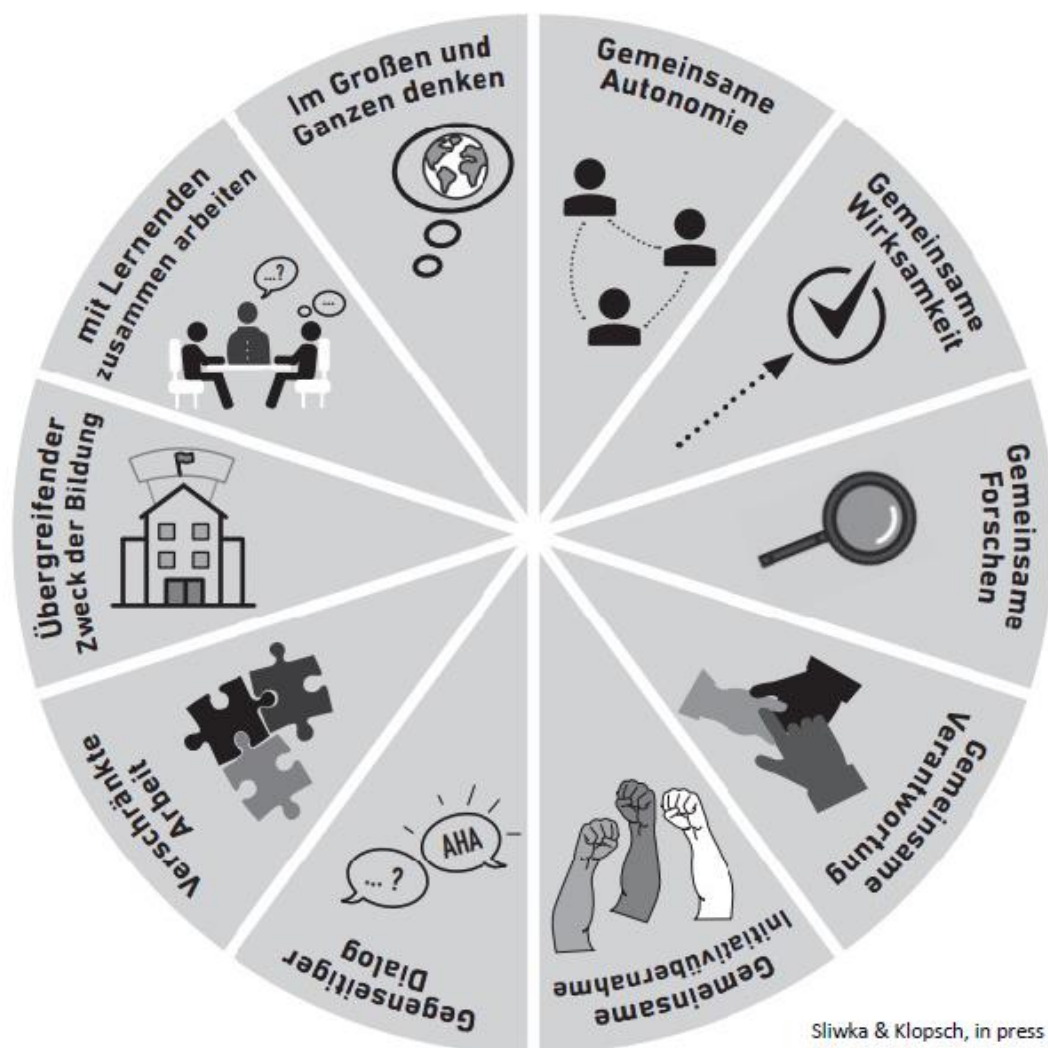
Gemeinsame Autonomie

Gemeinsame Wirksamkeit

Gemeinsame Forschen

Gemeinsame Verantwortung

Gemeinsame Initiativübernahme

AHA

...?

Gegenseitiger Dialog

Verschränkte Arbeit

Übergreifender Zweck der Bildung

mit Lernenden zusammen arbeiten

...?

...

Im Großen und Ganzen denken

Sliwka & Klopsch, in press